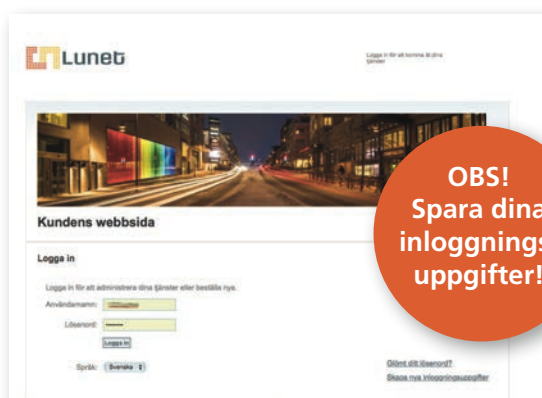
Lunet

Logga in för att komma åt dina tjänster

Kundens webbsida

Logga in

Logga in för att administrera dina tjänster eller beställa nya.

Användarnamn: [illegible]

Lösenord: •••••••

Logga in

Språk: Svenska

Glömt ditt lösenord?

Skapa nya inloggningsuppgifter

OBS! Spara dina inloggningsuppgifter!